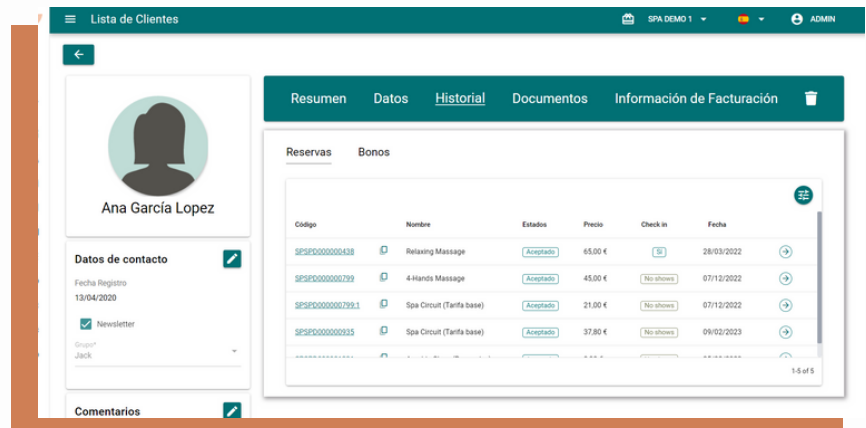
Lista de Clientes

SPA DEMO 1

ADMIN

Ana García Lopez

Datos de contacto

Fecha Registro
13/04/2020

Newsletter

Grupo*
Jack

Comentarios

Resumen Datos Historial Documentos Información de Facturación

Reservas Bonos

| Código | | Nombre | Estados | Precio | Check in | Fecha | |
|---|---|---|---|---|---|---|---|
| SPSPD000000438 | | Relaxing Massage | Aceptado | 65,00 € | Sí | 28/03/2022 | |
| SPSPD000000799 | | 4-Hands Massage | Aceptado | 45,00 € | No shows | 07/12/2022 | |
| SPSPD000000799:1 | | Spa Circuit (Tarifa base) | Aceptado | 21,00 € | No shows | 07/12/2022 | |
| SPSPD000000935 | | Spa Circuit (Tarifa base) | Aceptado | 37,80 € | No shows | 09/02/2023 | |
| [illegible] | | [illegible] | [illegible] | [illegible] | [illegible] | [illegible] | |

1-5 of 5